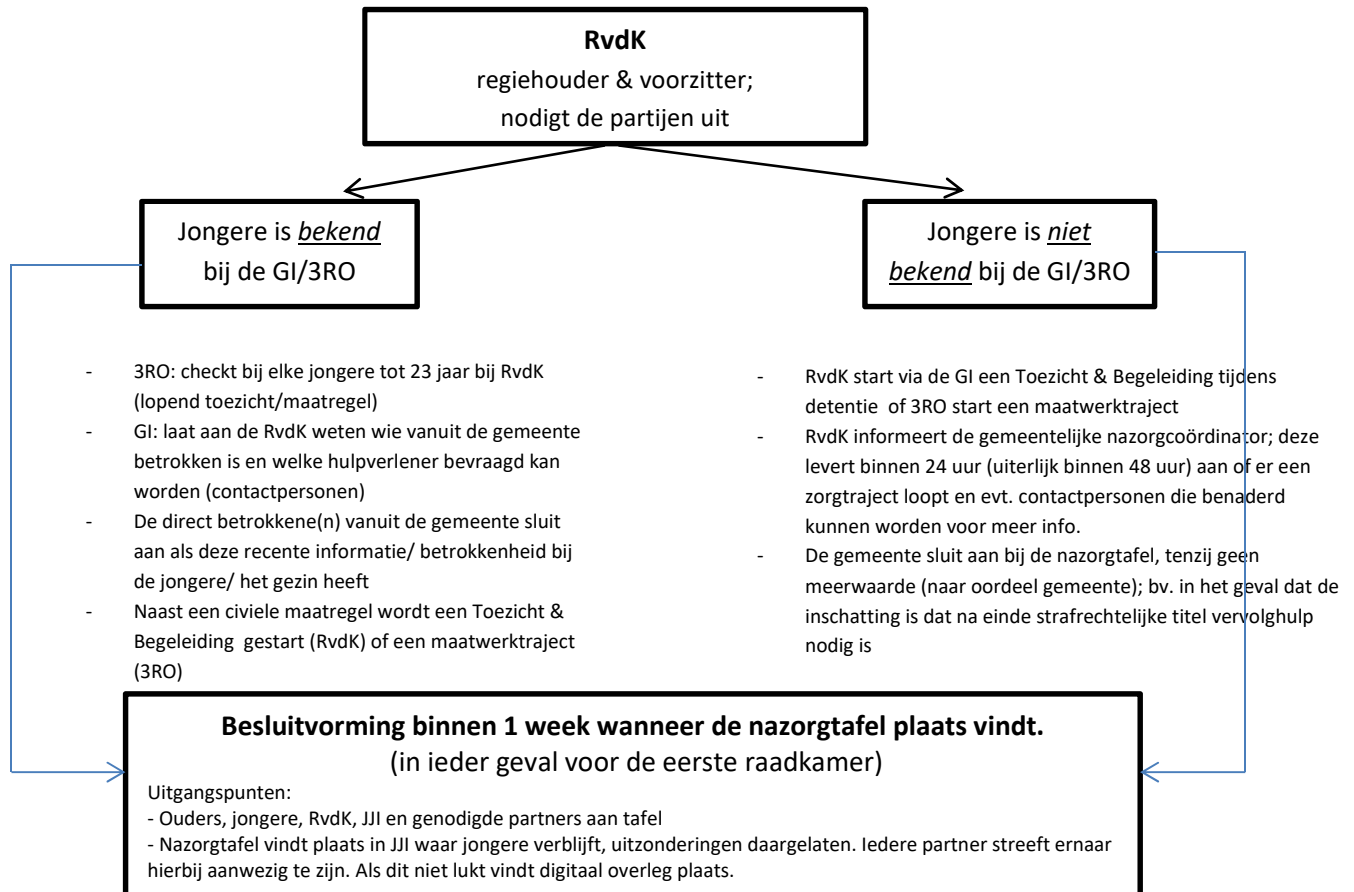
**RvdK**
regiehouder & voorzitter;
nodigt de partijen uit

Jongere is *bekend* bij de GI/3RO

Jongere is *niet bekend* bij de GI/3RO

- 3RO: checkt bij elke jongere tot 23 jaar bij RvdK (lopend toezicht/maatregel)
- GI: laat aan de RvdK weten wie vanuit de gemeente betrokken is en welke hulpverlener bevraagd kan worden (contactpersonen)
- De direct betrokkene(n) vanuit de gemeente sluit aan als deze recente informatie/ betrokkenheid bij de jongere/ het gezin heeft
- Naast een civiele maatregel wordt een Toezicht & Begeleiding gestart (RvdK) of een maatwerktraject (3RO)

- RvdK start via de GI een Toezicht & Begeleiding tijdens detentie of 3RO start een maatwerktraject
- RvdK informeert de gemeentelijke nazorgcoördinator; deze levert binnen 24 uur (uiterlijk binnen 48 uur) aan of er een zorgtraject loopt en evt. contactpersonen die benaderd kunnen worden voor meer info.
- De gemeente sluit aan bij de nazorgtafel, tenzij geen meerwaarde (naar oordeel gemeente); bv. in het geval dat de inschatting is dat na einde strafrechtelijke titel vervolghulp nodig is

**Besluitvorming binnen 1 week wanneer de nazorgtafel plaats vindt.**
(in ieder geval voor de eerste raadkamer)

Uitgangspunten:
- Ouders, jongere, RvdK, JJI en genodigde partners aan tafel
- Nazorgtafel vindt plaats in JJI waar jongere verblijft, uitzonderingen daargelaten. Iedere partner streeft ernaar hierbij aanwezig te zijn. Als dit niet lukt vindt digitaal overleg plaats.